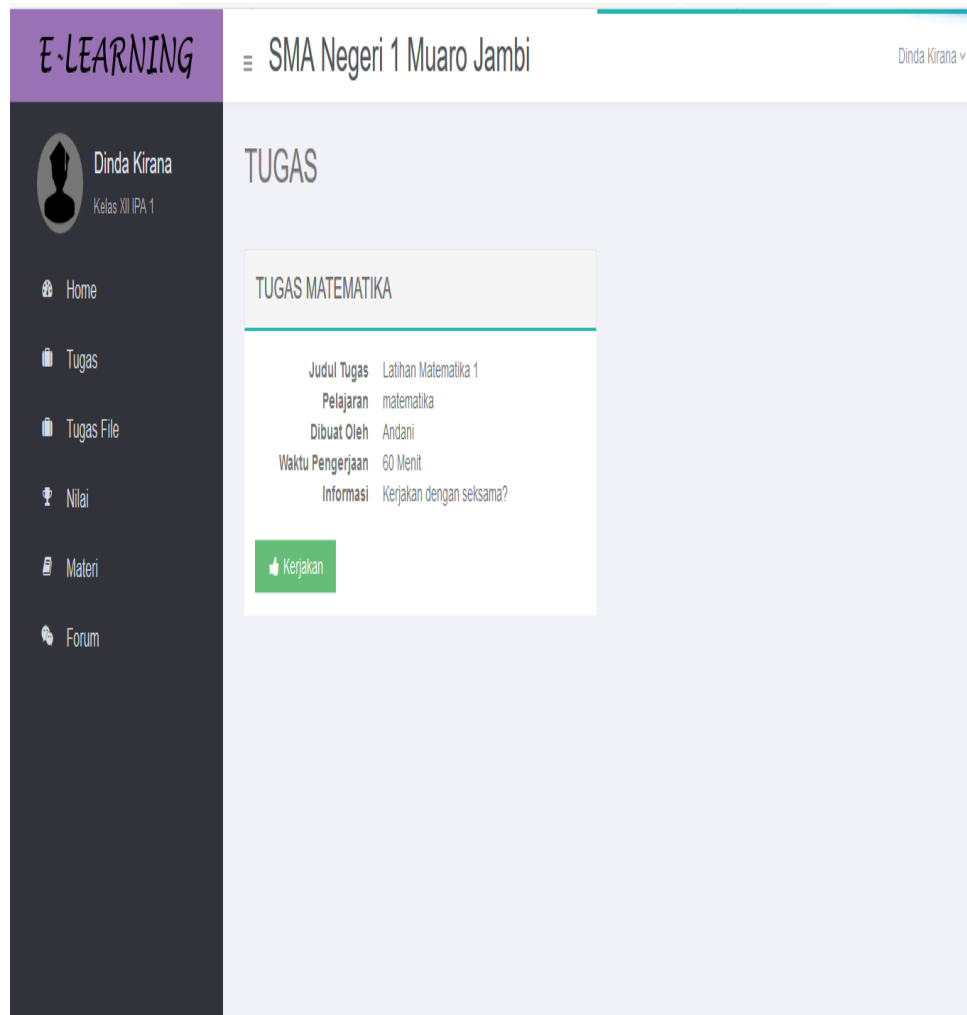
E-LEARNING

SMA Negeri 1 Muaro Jambi

Dinda Kirana

Dinda Kirana
Kelas XII IPA 1

Home
Tugas
Tugas File
Nilai
Materi
Forum

TUGAS

TUGAS MATEMATIKA

| | |
|---|---|
| Judul Tugas | Latihan Matematika 1 |
| Pelajaran | matematika |
| Dibuat Oleh | Andani |
| Waktu Pengerjaan | 60 Menit |
| Informasi | Kerjakan dengan seksama? |

Kerjakan